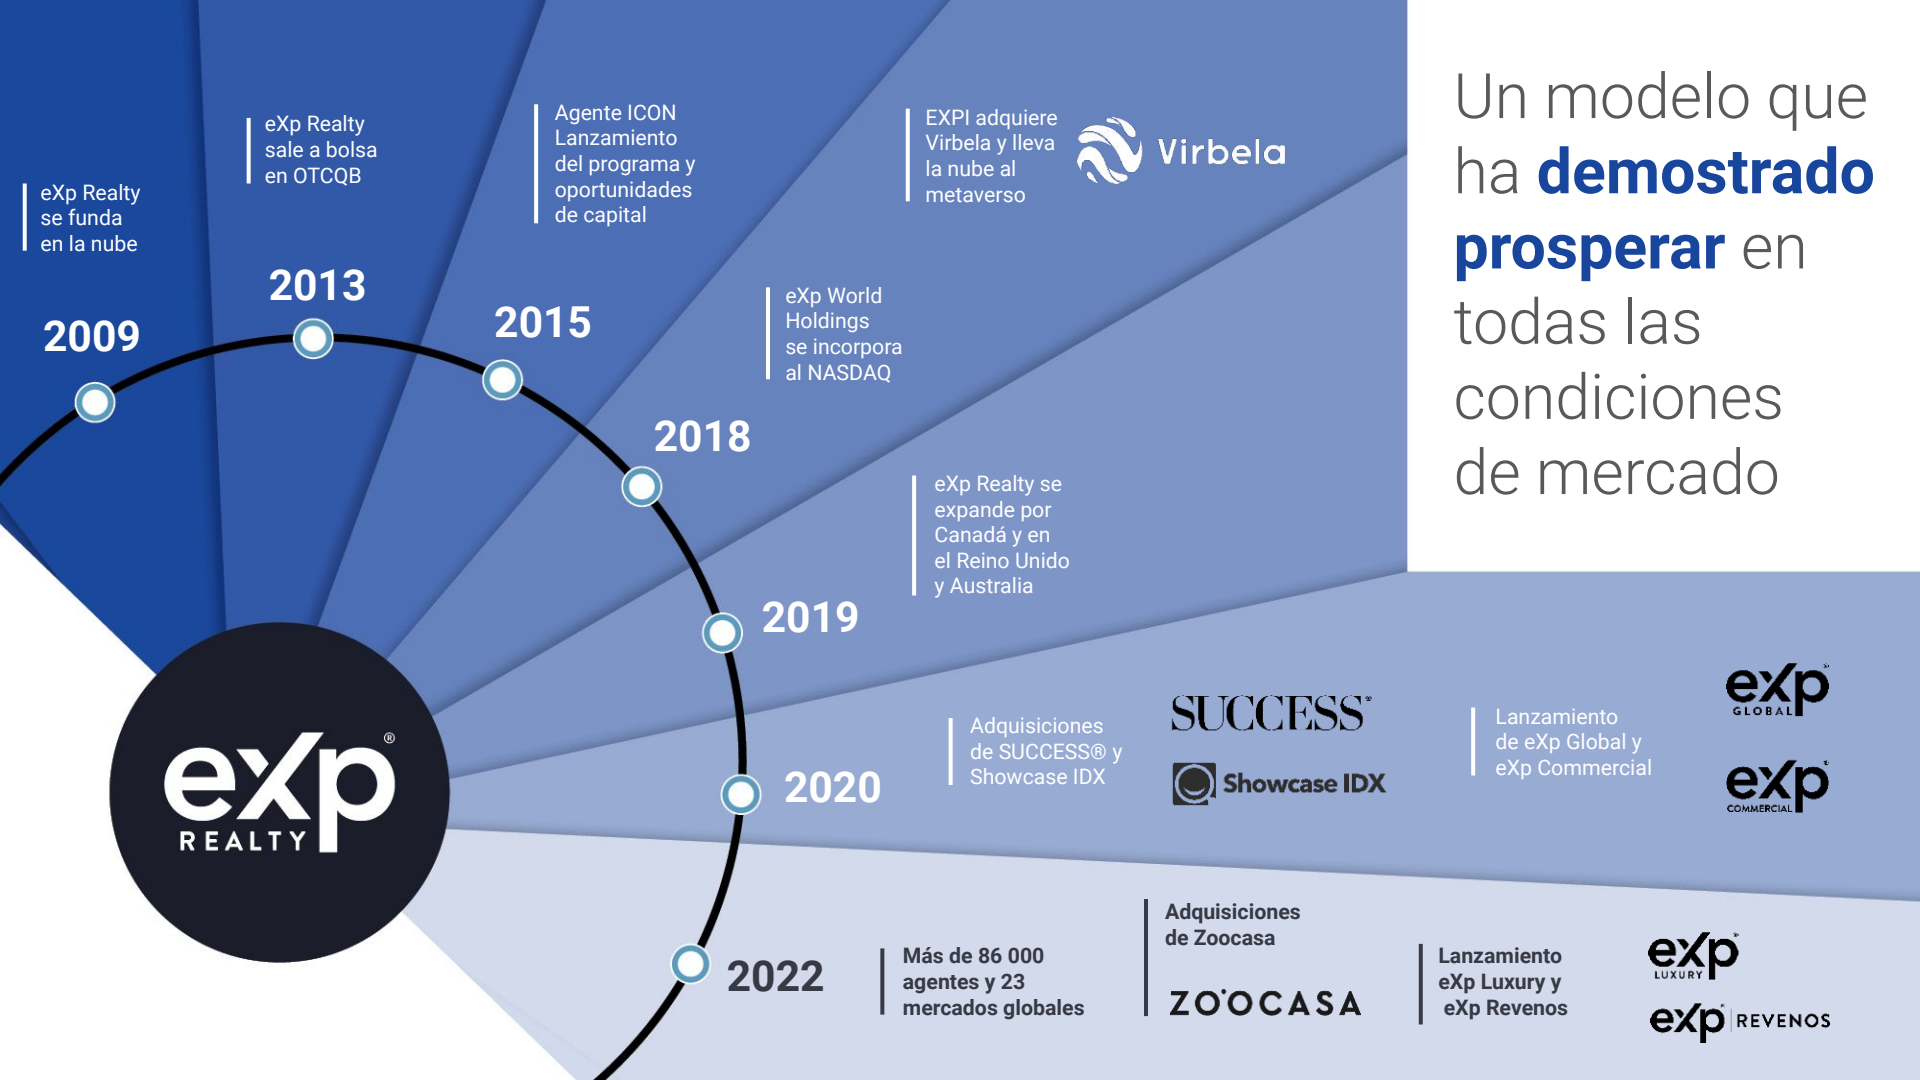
eXp Realty se funda en la nube

2009

eXp Realty sale a bolsa en OTCQB

2013

Agente ICON Lanzamiento del programa y oportunidades de capital

2015

EXPI adquiere Virbela y lleva la nube al metaverso

Virbela

eXp World Holdings se incorpora al NASDAQ

2018

eXp Realty se expande por Canadá y en el Reino Unido y Australia

2019

Adquisiciones de SUCCESS® y Showcase IDX

SUCCESS

Showcase IDX

Lanzamiento de eXp Global y eXp Commercial

eXp GLOBAL

eXp COMMERCIAL

2020

2022

Más de 86 000 agentes y 23 mercados globales

Adquisiciones de Zoocasa

ZOOCASA

Lanzamiento eXp Luxury y eXp Revenos

eXp LUXURY

eXp REVENOS

eXp REALTY®

Un modelo que ha demostrado prosperar en todas las condiciones de mercado